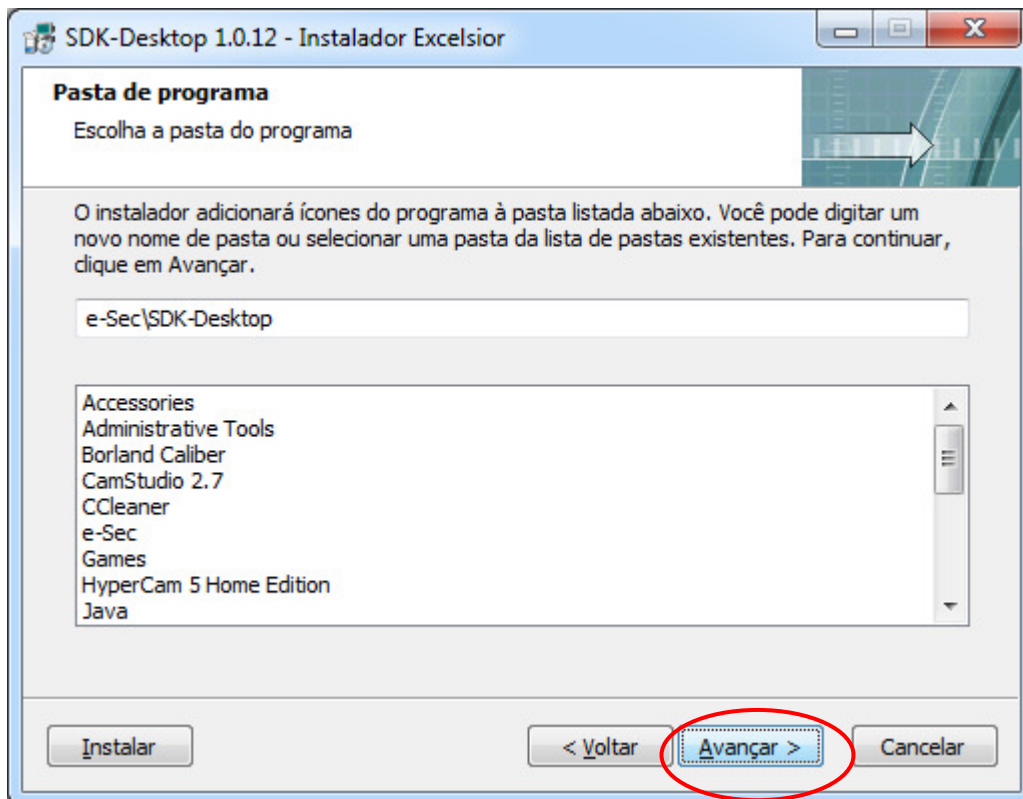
SDK-Desktop 1.0.12 - Instalador Excelsior

Pasta de programa

Escolha a pasta do programa

O instalador adicionará ícones do programa à pasta listada abaixo. Você pode digitar um novo nome de pasta ou selecionar uma pasta da lista de pastas existentes. Para continuar, clique em Avançar.

e-Sec\SDK-Desktop

Accessories
Administrative Tools
Borland Caliber
CamStudio 2.7
CCleaner
e-Sec
Games
HyperCam 5 Home Edition
Java

Instalar

< Voltar

Avançar >

Cancelar